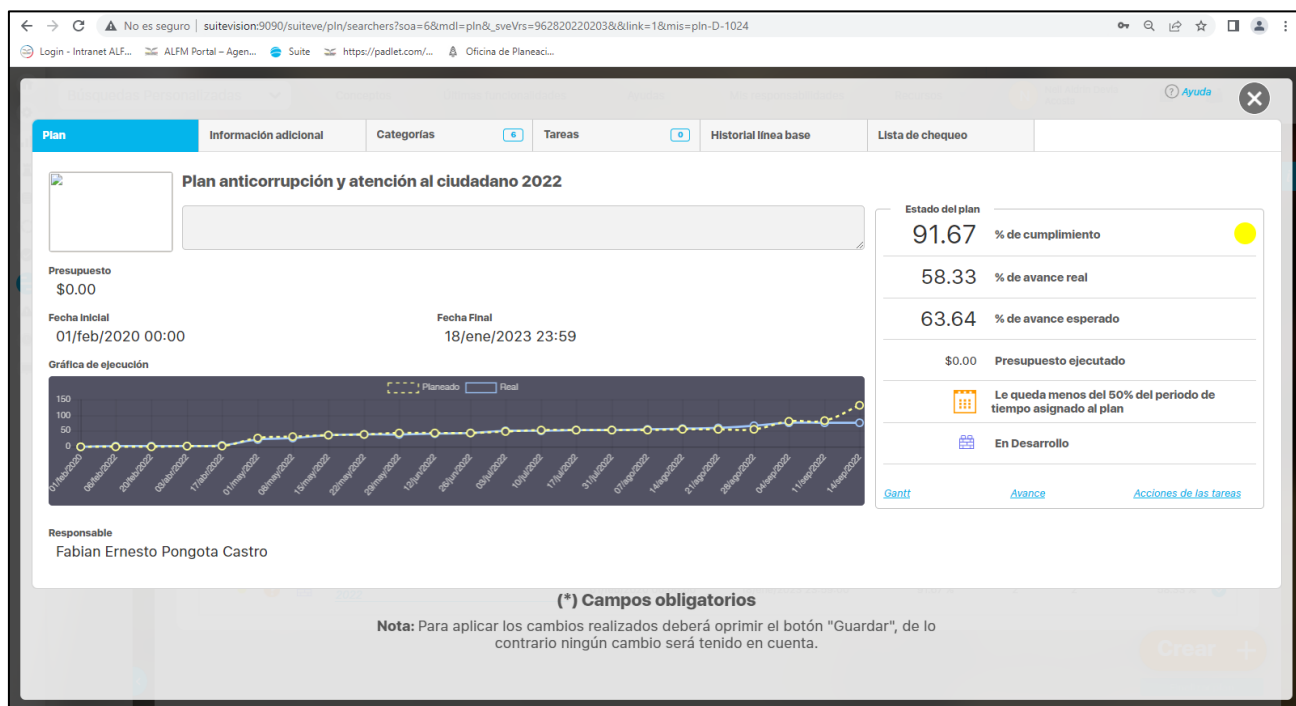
No es seguro | suitevision:9090/suiteve/pln/searchers?soa=6&mdl=pln&_sveVrs=962820220203&&link=1&mis=pln-D-1024

Login - Intranet ALF... ALFM Portal – Agen... Suite https://padlet.com/... Oficina de Planeaci...

Ayuda

| Plan | Información adicional | Categorías 6 | Tareas 0 | Historial línea base | Lista de chequeo |
|---|---|---|---|---|---|

Plan anticorrupción y atención al ciudadano 2022

Presupuesto
$0.00

Fecha Inicial
01/feb/2020 00:00

Fecha Final
18/ene/2023 23:59

Gráfica de ejecución

Planeado Real

150
100
50
0

01/feb/2020 06/feb/2022 20/feb/2022 03/abr/2022 17/abr/2022 01/may/2022 08/may/2022 15/may/2022 22/may/2022 29/may/2022 12/jun/2022 26/jun/2022 03/jul/2022 10/jul/2022 17/jul/2022 31/jul/2022 07/ago/2022 14/ago/2022 21/ago/2022 28/ago/2022 04/sep/2022 11/sep/2022 14/sep/2022

Estado del plan
91.67 % de cumplimiento
58.33 % de avance real
63.64 % de avance esperado
$0.00 Presupuesto ejecutado
Le queda menos del 50% del periodo de tiempo asignado al plan
En Desarrollo

Gantt Avance Acciones de las tareas

Responsable
Fabian Ernesto Pongota Castro

(*) Campos obligatorios

Nota: Para aplicar los cambios realizados deberá oprimir el botón "Guardar", de lo contrario ningún cambio será tenido en cuenta.

Crear